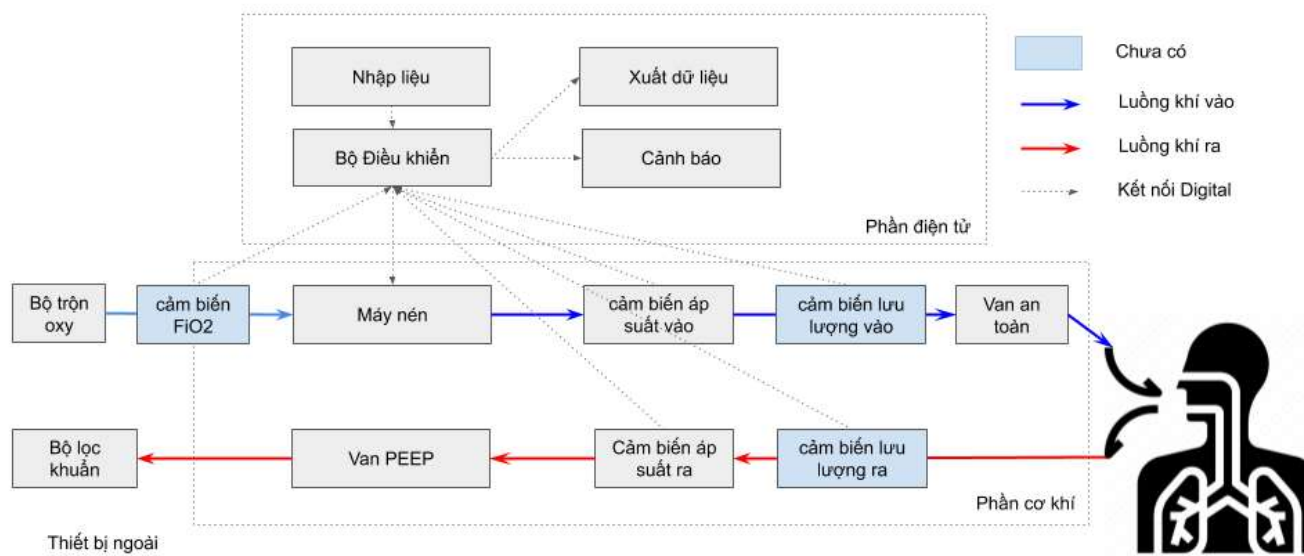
Nhập liệu

Xuất dữ liệu

Bộ Điều khiển

Cảnh báo

Phần điện tử

Chưa có

Luồng khí vào

Luồng khí ra

Kết nối Digital

Bộ trộn oxy

cảm biến FiO2

Máy nén

cảm biến áp suất vào

cảm biến lưu lượng vào

Van an toàn

Bộ lọc khuẩn

Van PEEP

Cảm biến áp suất ra

cảm biến lưu lượng ra

Phần cơ khí

Thiết bị ngoài